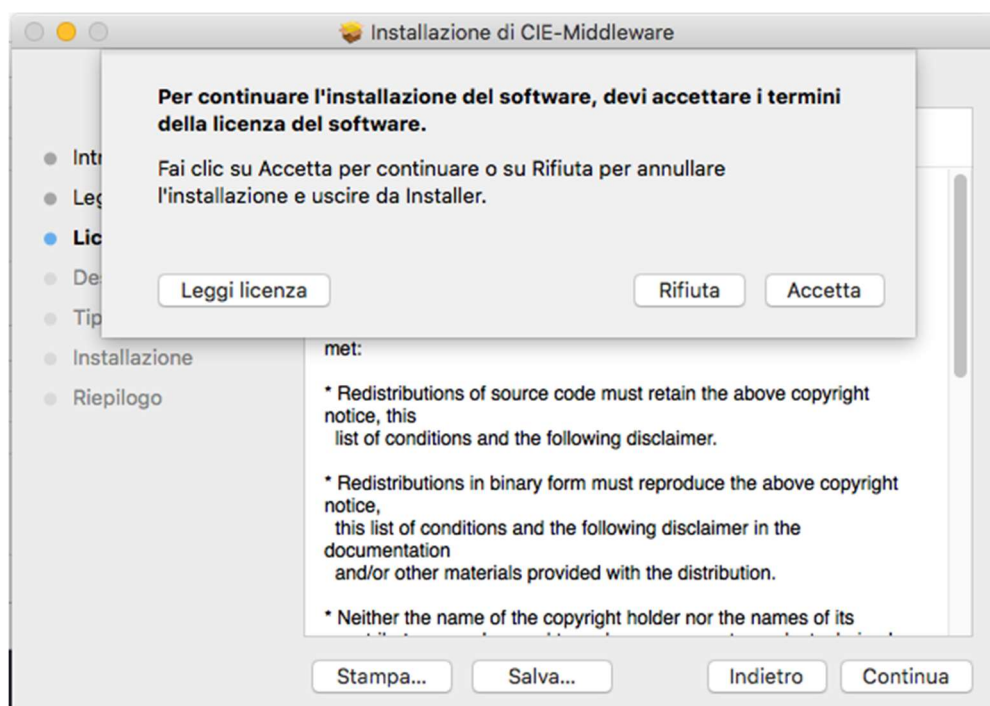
Installazione di CIE-Middleware

Per continuare l'installazione del software, devi accettare i termini della licenza del software.

Fai clic su Accetta per continuare o su Rifiuta per annullare l'installazione e uscire da Installer.

Leggi licenza

Rifiuta

Accetta

Intr

Leg

Lic

De

Tip

Installazione

Riepilogo

met:

* Redistributions of source code must retain the above copyright notice, this list of conditions and the following disclaimer.

* Redistributions in binary form must reproduce the above copyright notice, this list of conditions and the following disclaimer in the documentation and/or other materials provided with the distribution.

* Neither the name of the copyright holder nor the names of its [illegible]

Stampa...

Salva...

Indietro

Continua